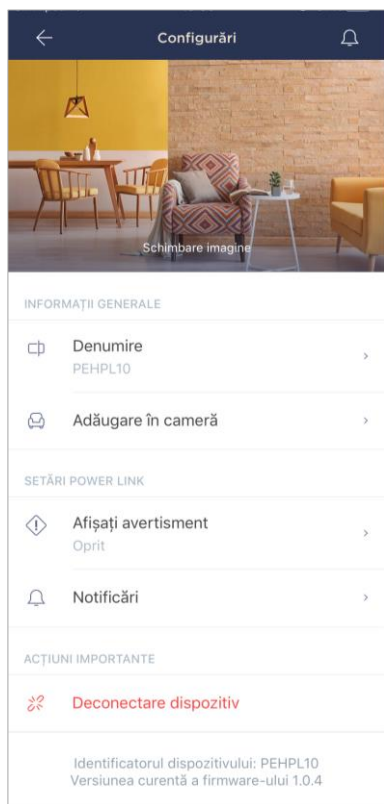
Configurări

Schimbare imagine

INFORMAȚII GENERALE

Denumire
PEHPL10

Adăugare în cameră

SETĂRI POWER LINK

Afișați avertisment
Oprit

Notificări

ACȚIUNI IMPORTANTE

Deconectare dispozitiv

Identificatorul dispozitivului: PEHPL10
Versiunea curentă a firmware-ului 1.0.4